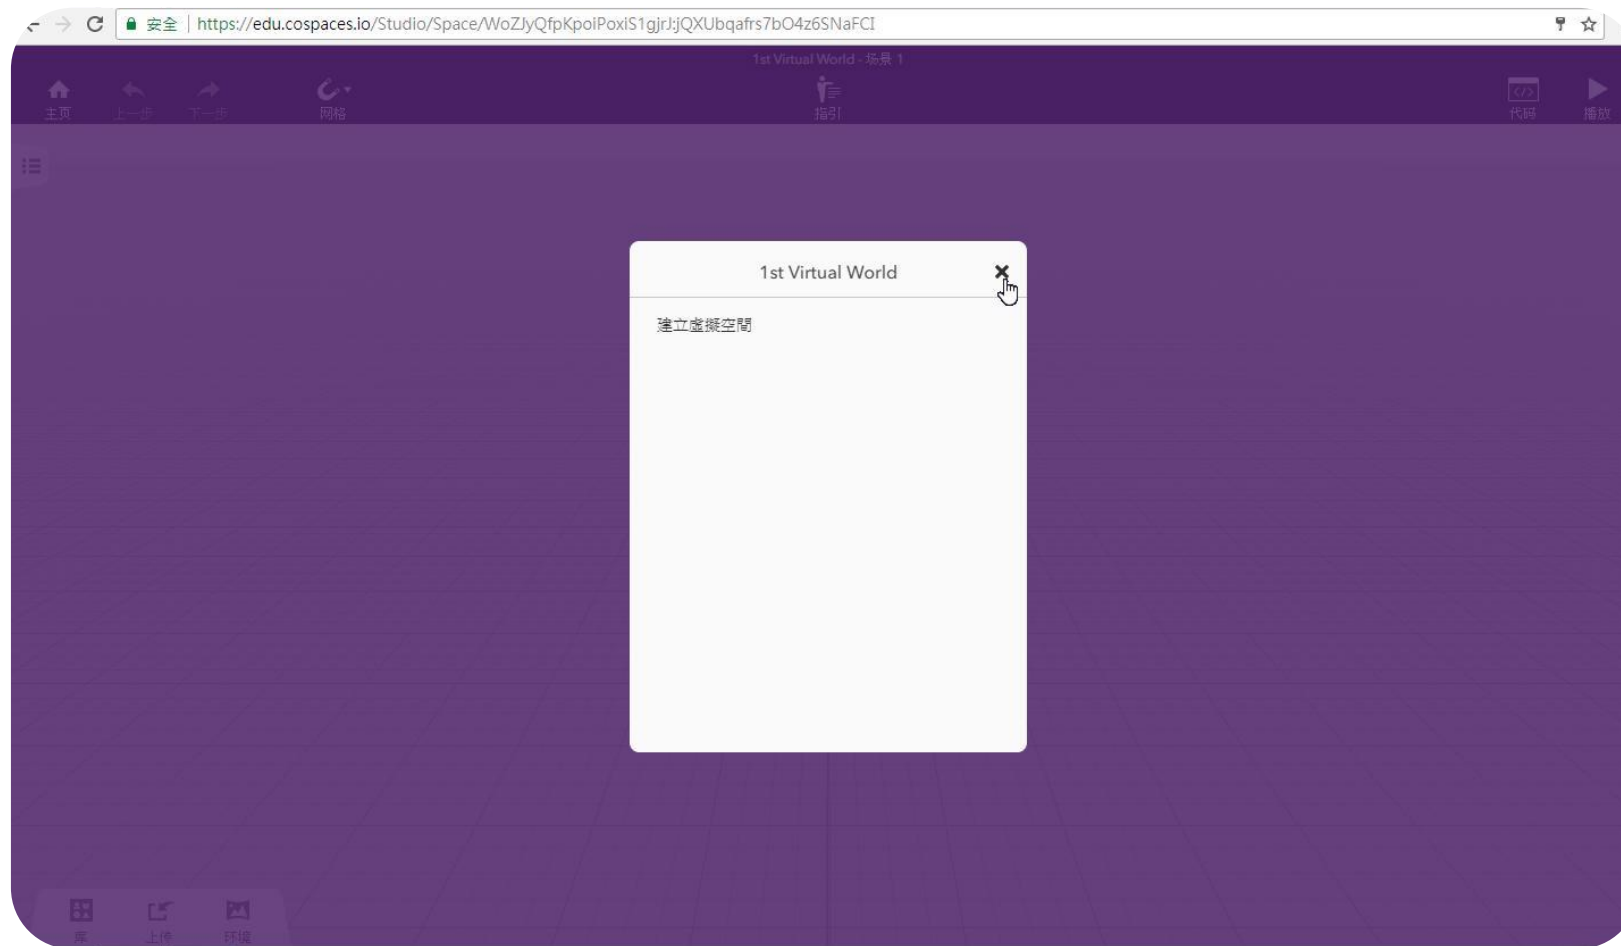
安全 | https://edu.cospaces.io/Studio/Space/WoZJyQfpKpoiPoxiS1gjrJ:jQXUbqafrs7bO4z6SNaFCI

1st Virtual World - 场景 1

主页 上一步 下一步 网格 指引 代码 播放

1st Virtual World

建立虛擬空間

库 上传 环境